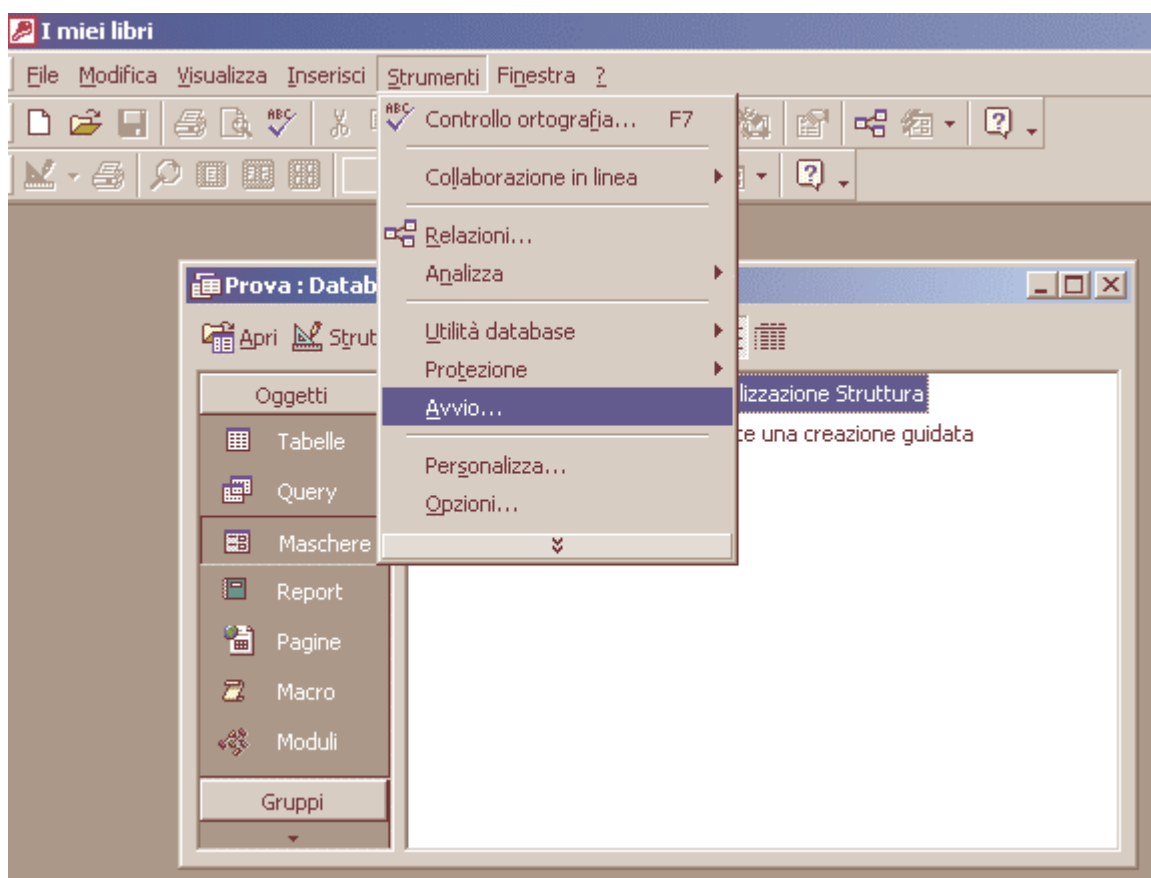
I miei libri

File Modifica Visualizza Inserisci Strumenti Finestra ?

Controllo ortografia... F7
Collaborazione in linea
Relazioni...
Analizza
Utilità database
Protezione
Avvio...
Personalizza...
Opzioni...

Prova : Datab

Apri Strut

Oggetti
Tabelle
Query
Maschere
Report
Pagine
Macro
Moduli
Gruppi

lizzazione Struttura
te una creazione guidata